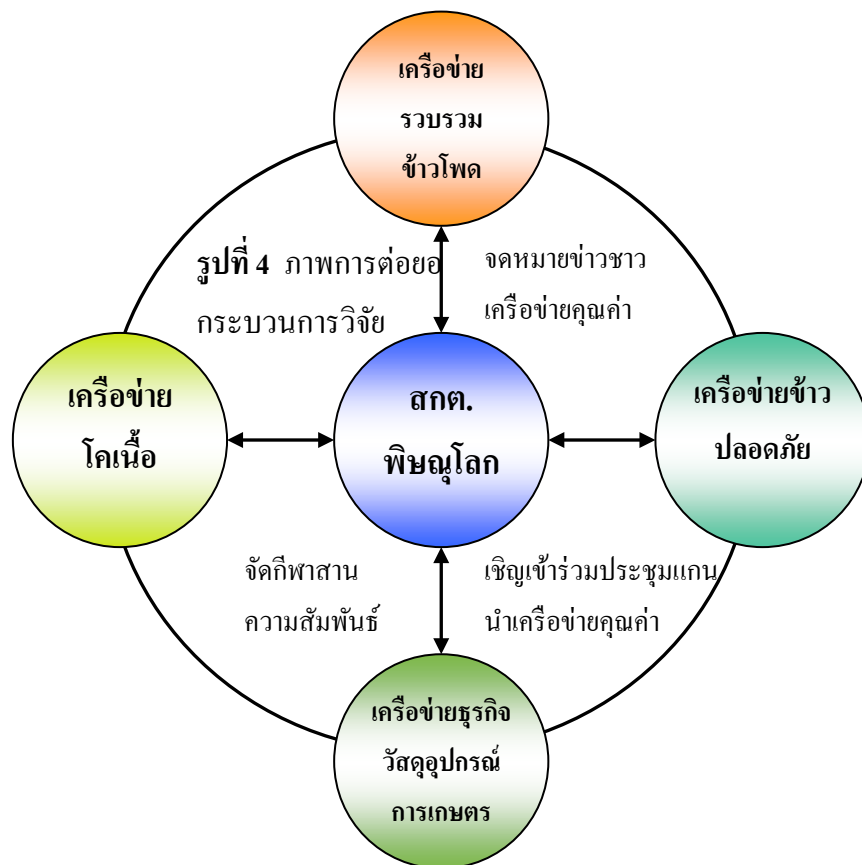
เครือข่าย
รวบรวม
ข้าวโพด

รูปที่ 4 ภาพการต่อยอดกระบวนการวิจัย

จดหมายข่าวชาว
เครือข่ายคุณค่า

เครือข่าย
โคเนื้อ

สกต.
พิษณุโลก

เครือข่ายข้าว
ปลอดภัย

จัดกีฬาสาน
ความสัมพันธ์

เชิญเข้าร่วมประชุมแกน
นำเครือข่ายคุณค่า

เครือข่ายธุรกิจ
วัสดุอุปกรณ์
การเกษตร